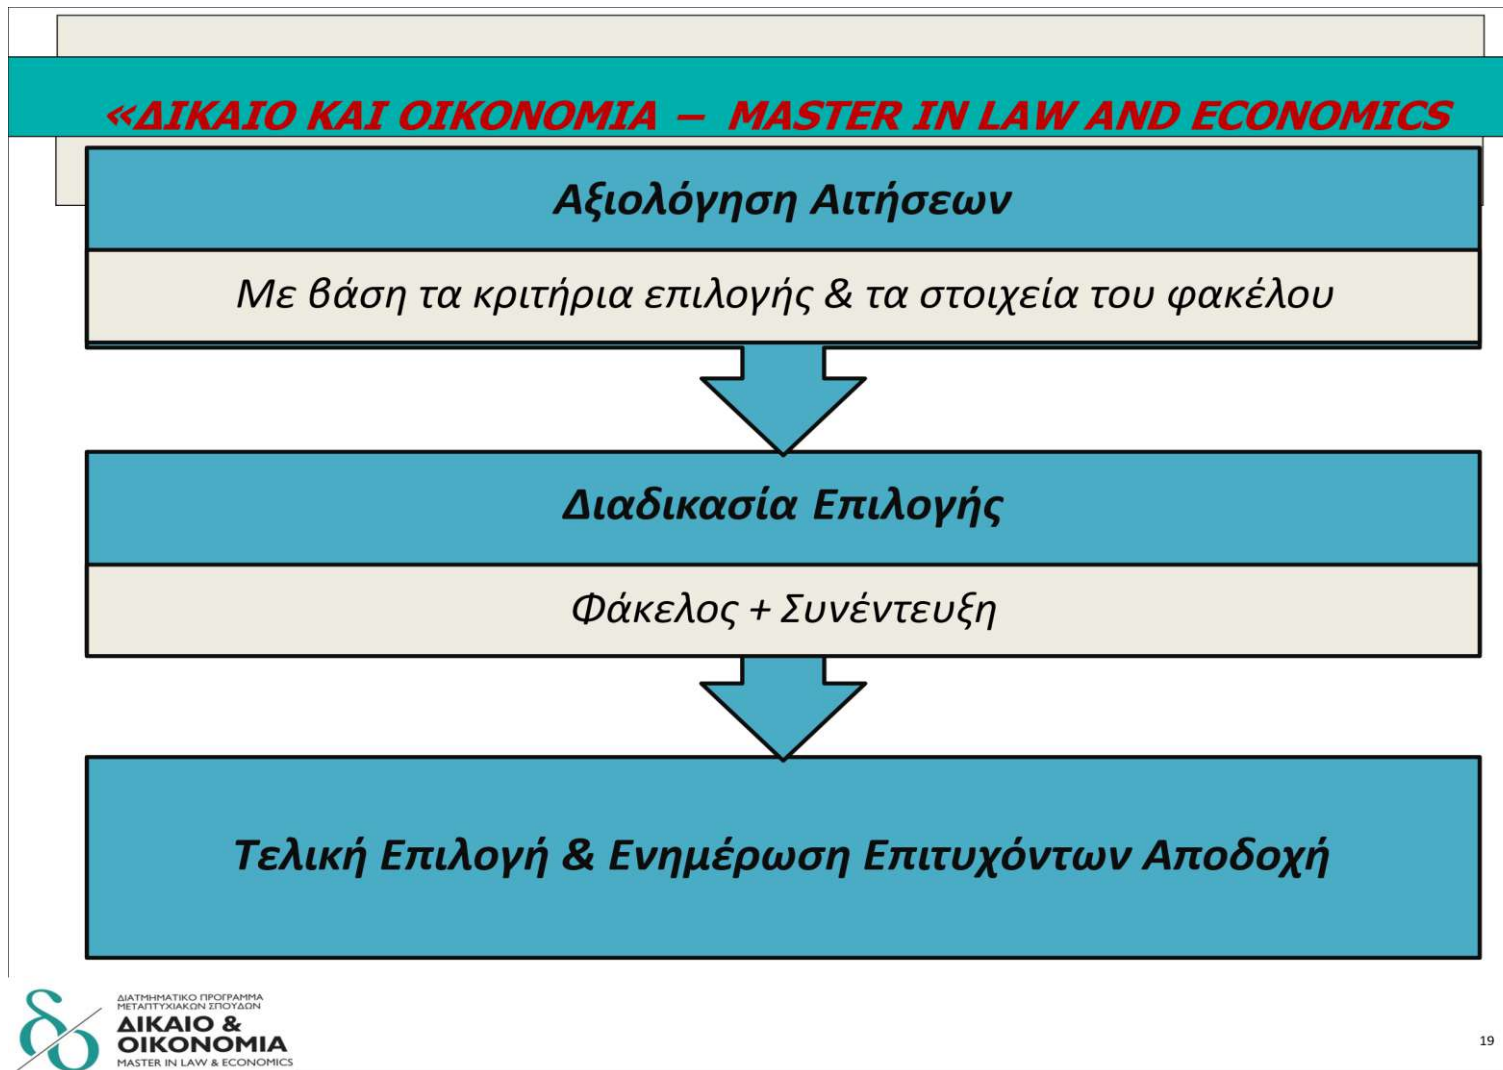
«ΔΙΚΑΙΟ ΚΑΙ ΟΙΚΟΝΟΜΙΑ – MASTER IN LAW AND ECONOMICS

Αξιολόγηση Αιτήσεων

Με βάση τα κριτήρια επιλογής & τα στοιχεία του φακέλου

Διαδικασία Επιλογής

Φάκελος + Συνέντευξη

Τελική Επιλογή & Ενημέρωση Επιτυχόντων Αποδοχή

ΔΙΑΤΜΗΜΑΤΙΚΟ ΠΡΟΓΡΑΜΜΑ ΜΕΤΑΠΤΥΧΙΑΚΩΝ ΣΠΟΥΔΩΝ
ΔΙΚΑΙΟ & ΟΙΚΟΝΟΜΙΑ
MASTER IN LAW & ECONOMICS

19